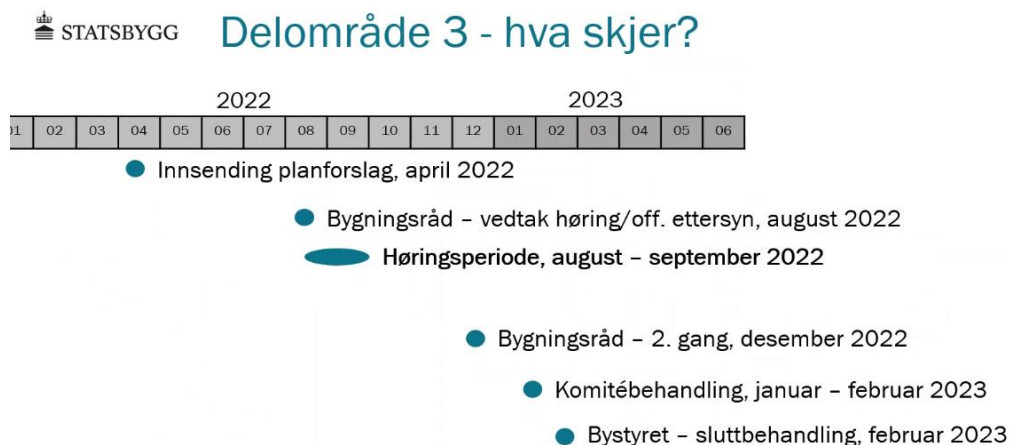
STATSBYGG

Delområde 3 - hva skjer?

2022

2023

| 01 | 02 | 03 | 04 | 05 | 06 | 07 | 08 | 09 | 10 | 11 | 12 | 01 | 02 | 03 | 04 | 05 | 06 |
|---|---|---|---|---|---|---|---|---|---|---|---|---|---|---|---|---|---|

Innsending planforslag, april 2022

Bygningsråd – vedtak høring/off. ettersyn, august 2022

Høringsperiode, august – september 2022

Bygningsråd – 2. gang, desember 2022

Komitébehandling, januar – februar 2023

Bystyret – sluttbehandling, februar 2023